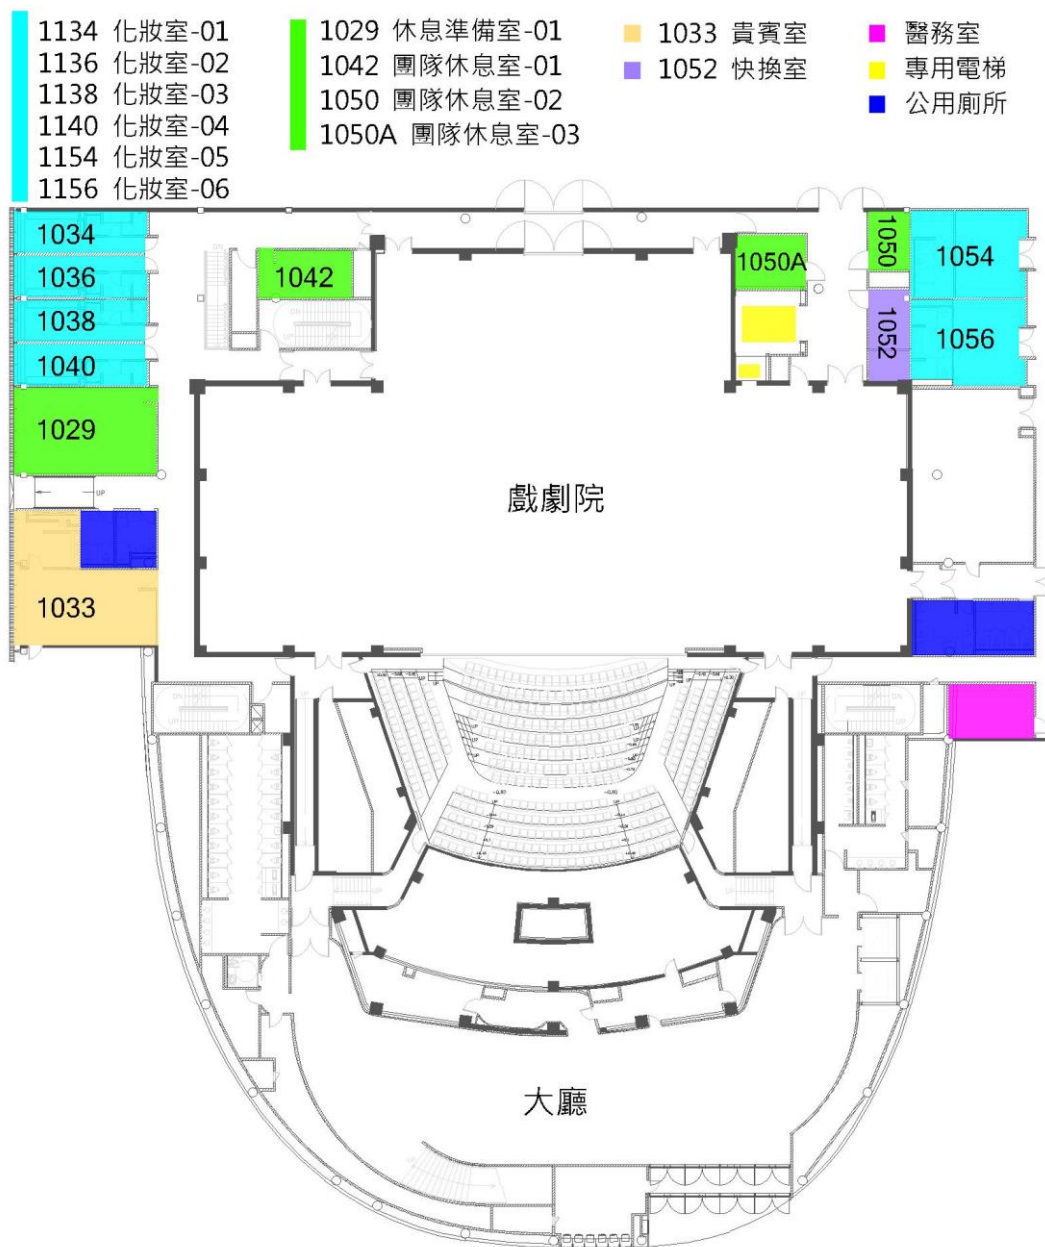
1134 化妝室-01
1136 化妝室-02
1138 化妝室-03
1140 化妝室-04
1154 化妝室-05
1156 化妝室-06

1029 休息準備室-01
1042 團隊休息室-01
1050 團隊休息室-02
1050A 團隊休息室-03

1033 貴賓室
1052 快換室

醫務室
專用電梯
公用廁所

1034
1036
1038
1040
1029
1033
1042
1050A
1050
1052
1054
1056

戲劇院

大廳